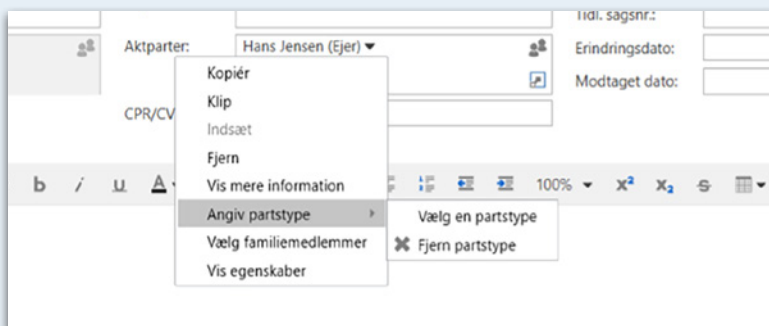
Tidl. sagsnr.:

Aktparter: Hans Jensen (Ejer) ▾

Erindringsdato:

Modtaget dato:

CPR/CV

Kopiér
Klip
Indsæt
Fjern
Vis mere information
Angiv partstype
Vælg familiemedlemmer
Vis egenskaber

Vælg en partstype
Fjern partstype

b i u A 100% ▾ $x^2$ $x_2$ S